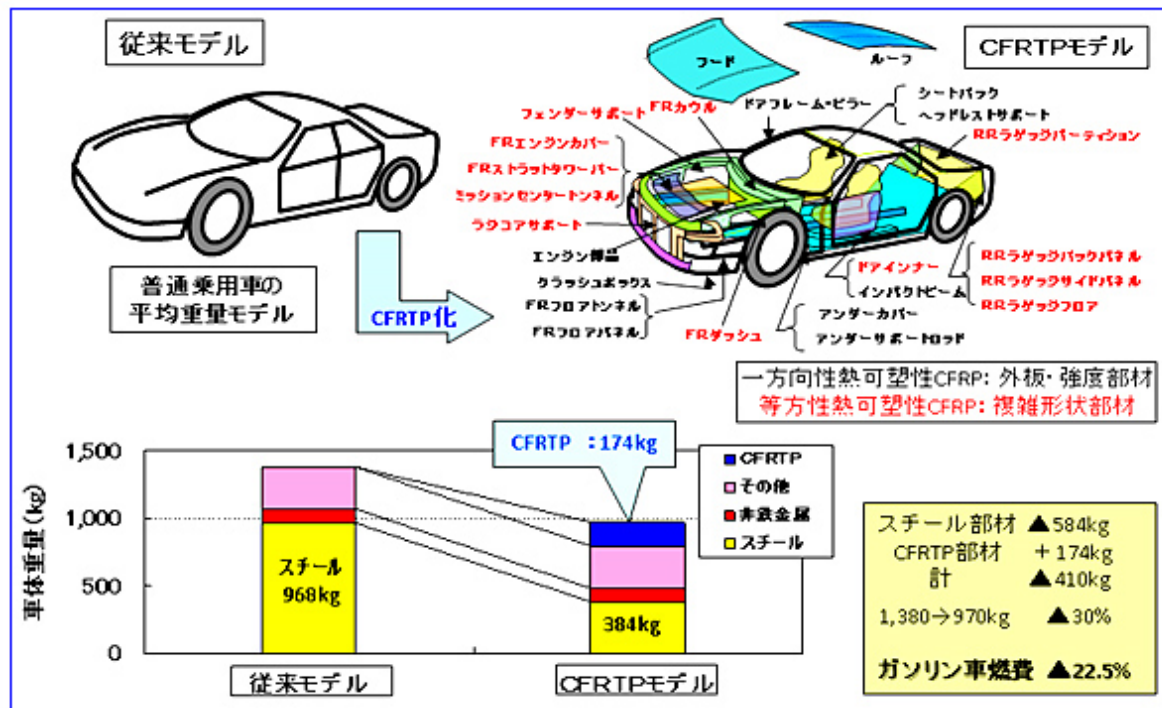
従来モデル

CFRTPモデル

フード

ルーフ

普通乗用車の
平均重量モデル

CFRTP化

フェンダーサポート
FRカウル
ドアフレーム・ピラー
シートバック
ヘッドレストサポート
RRラゲッジパーティション
FRエンジンカバー
FRストラットタワーバー
ミッションセンタートンネル
ラジコアサポート
エンジン部品
クラッシュボックス
FRフロアトンネル
FRフロアパネル
FRダッシュ
ドアインナー
インパクトビーム
アンダーカバー
アンダーサポートロッド
RRラゲッジバックパネル
RRラゲッジサイドパネル
RRラゲッジフロア

一方向性熱可塑性CFRP: 外板・強度部材
等方性熱可塑性CFRP: 複雑形状部材

CFRTP :174kg

車体重量 (kg)
1,500
1,000
500
0

スチール
968kg

384kg

CFRTP
その他
非鉄金属
スチール

従来モデル
CFRTPモデル

スチール部材 ▲584kg
CFRTP部材 ＋174kg
計 ▲410kg
1,380→970kg ▲30%
ガソリン車燃費 ▲22.5%